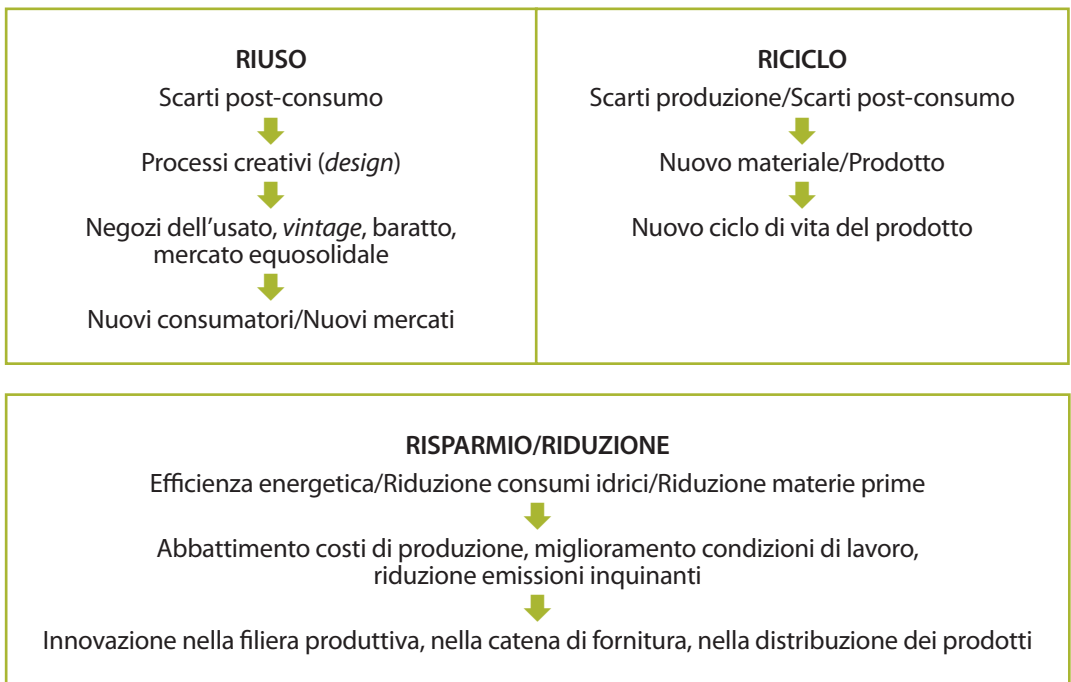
**RIUSO**

Scarti post-consumo

Processi creativi (*design*)

Negozi dell'usato, *vintage*, baratto, mercato equosolidale

Nuovi consumatori/Nuovi mercati

**RICICLO**

Scarti produzione/Scarti post-consumo

Nuovo materiale/Prodotto

Nuovo ciclo di vita del prodotto

**RISPARMIO/RIDUZIONE**

Efficienza energetica/Riduzione consumi idrici/Riduzione materie prime

Abbattimento costi di produzione, miglioramento condizioni di lavoro, riduzione emissioni inquinanti

Innovazione nella filiera produttiva, nella catena di fornitura, nella distribuzione dei prodotti